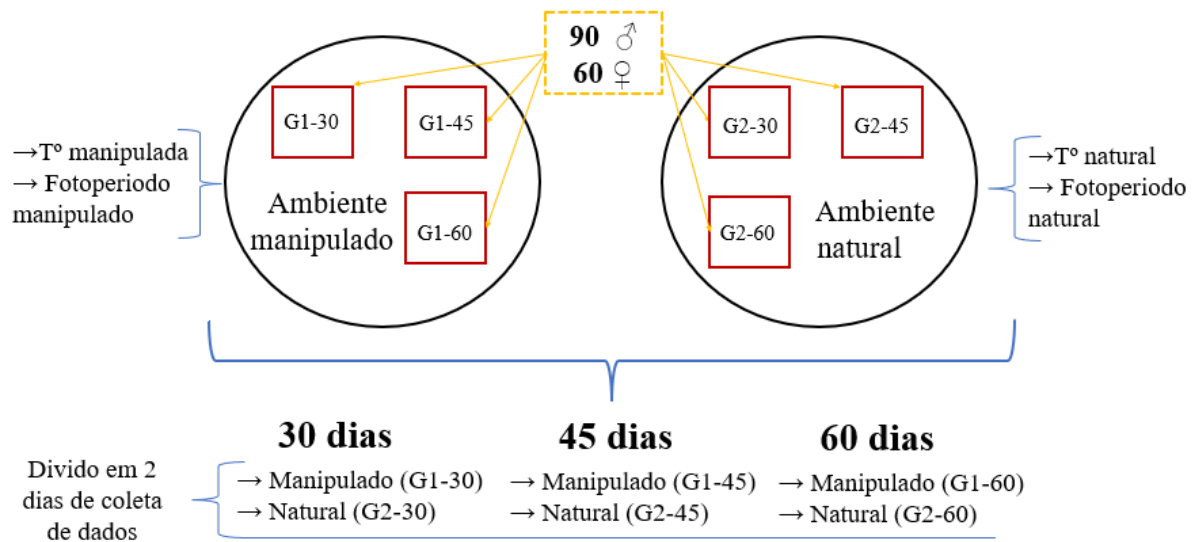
90 ♂
60 ♀

→Tº manipulada
→ Fotoperiodo manipulado

G1-30
G1-45
G1-60
Ambiente manipulado

G2-30
G2-45
G2-60
Ambiente natural

→Tº natural
→ Fotoperiodo natural

30 dias
45 dias
60 dias

Divido em 2 dias de coleta de dados

→ Manipulado (G1-30)
→ Natural (G2-30)

→ Manipulado (G1-45)
→ Natural (G2-45)

→ Manipulado (G1-60)
→ Natural (G2-60)